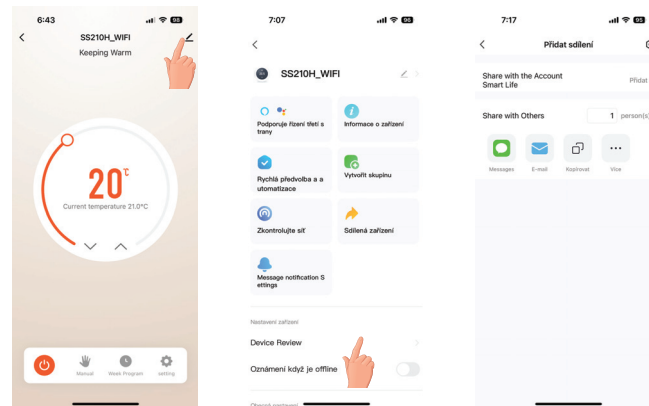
6:43
SS210H_WIFI
Keeping Warm
20°C
Current temperature 21.0°C
Manual
Week Program
setting

7:07
SS210H_WIFI
Podporuje řízení třetí strany
Informace o zařízení
Rychlá předvolba a automatizace
Vytvořit skupinu
Zkontrolujte síť
Sdílená zařízení
Message notification Settings
Nastavení zařízení
Device Review
Oznámení když je offline
Obecná nastavení

7:17
Přidat sdílení
Share with the Account Smart Life
Přidat
Share with Others
1 person(s)
Messages
E-mail
Kopírovat
Více